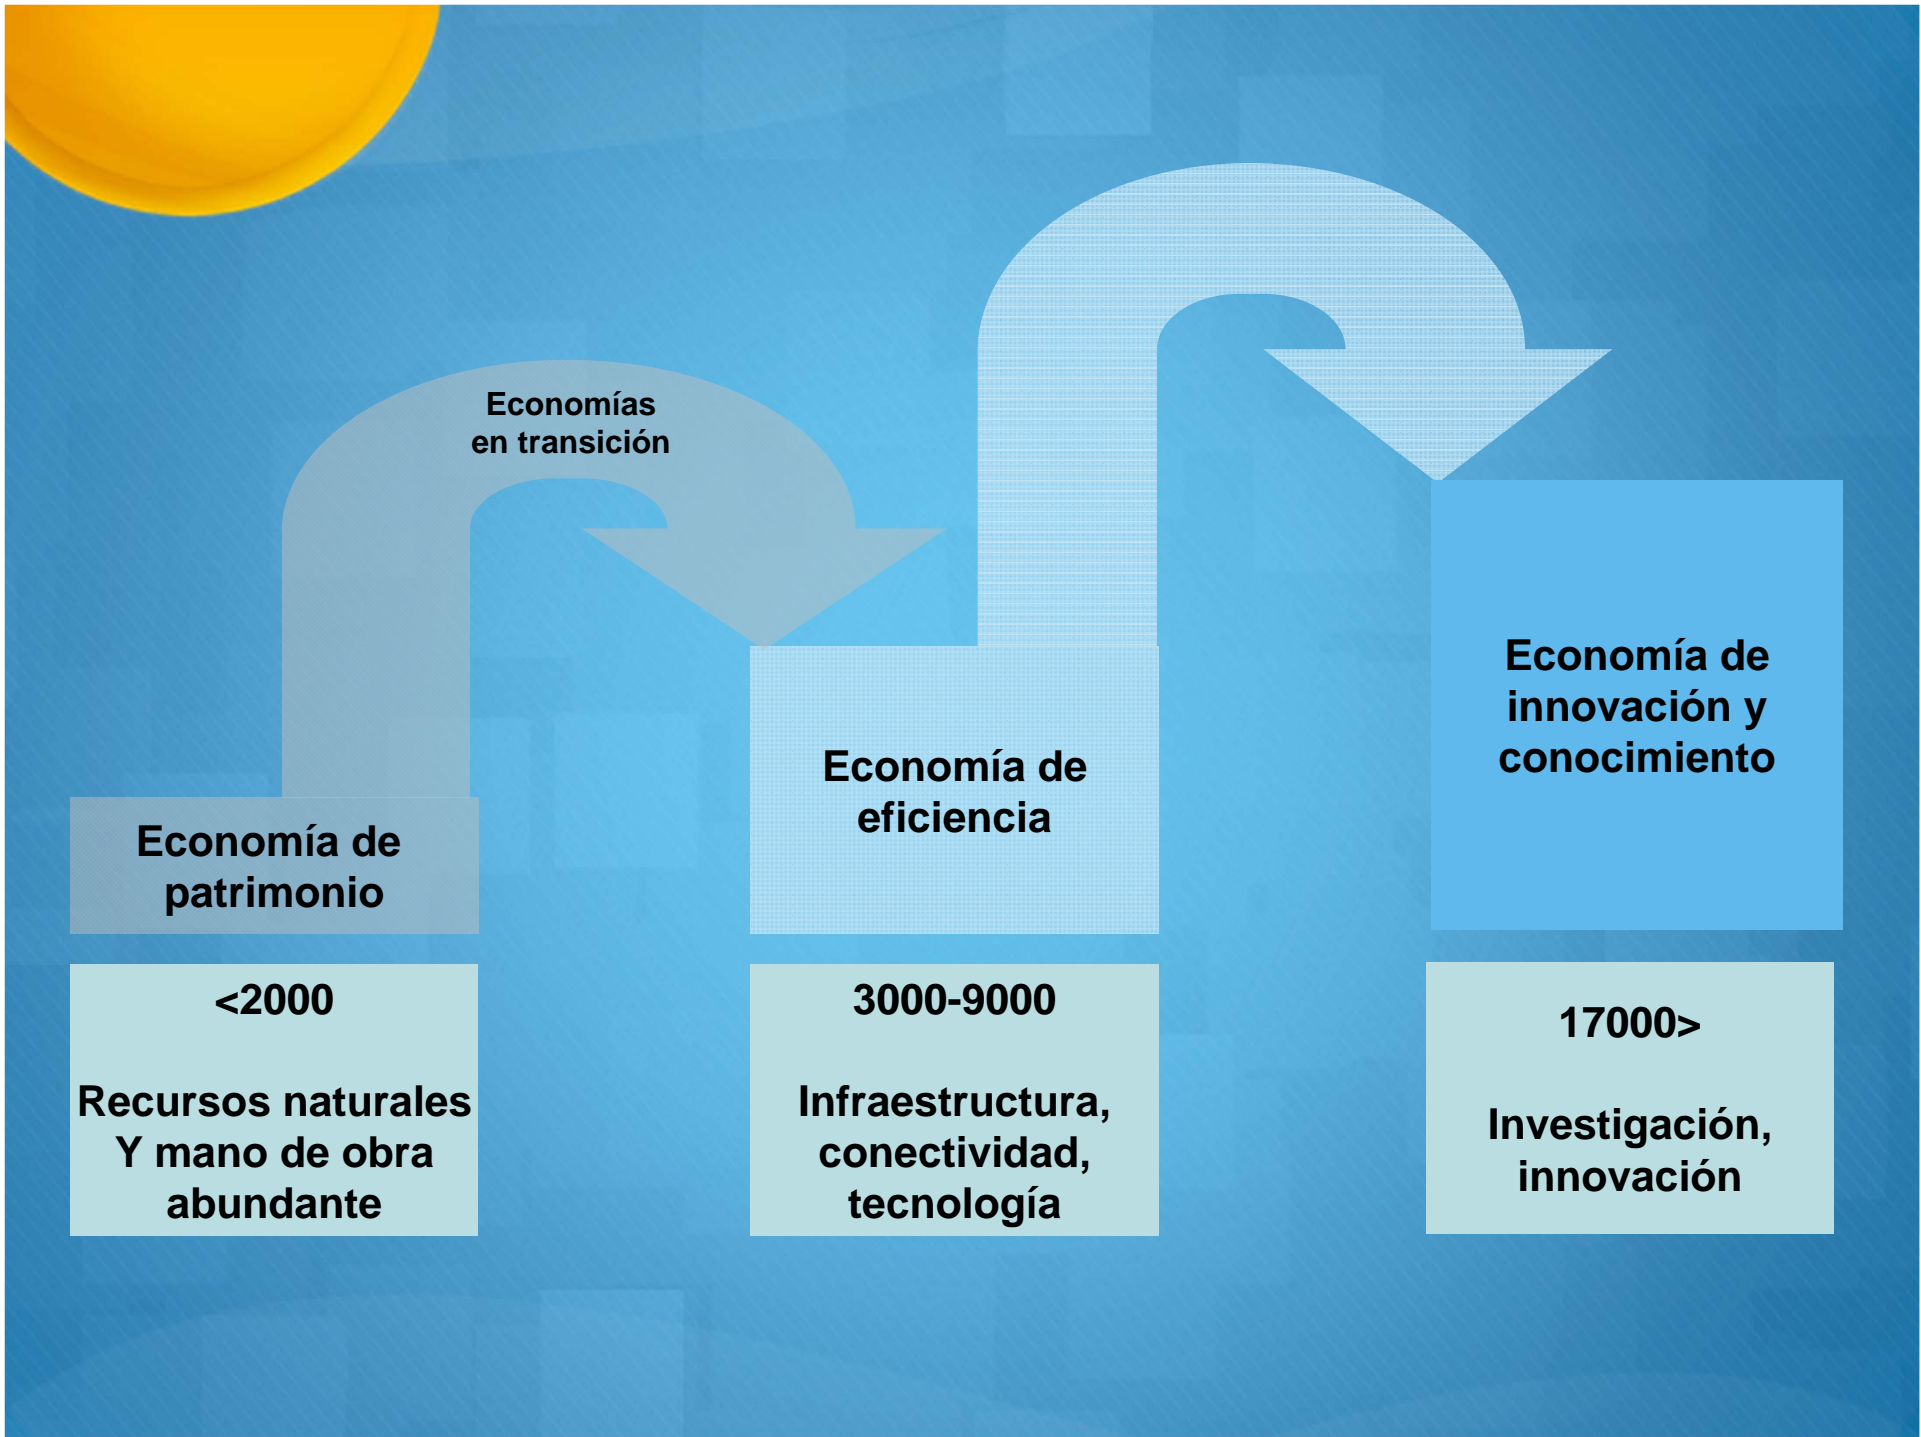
Economías en transición

Economía de patrimonio

Economía de eficiencia

Economía de innovación y conocimiento

<2000

Recursos naturales Y mano de obra abundante

3000-9000

Infraestructura, conectividad, tecnología

17000>

Investigación, innovación